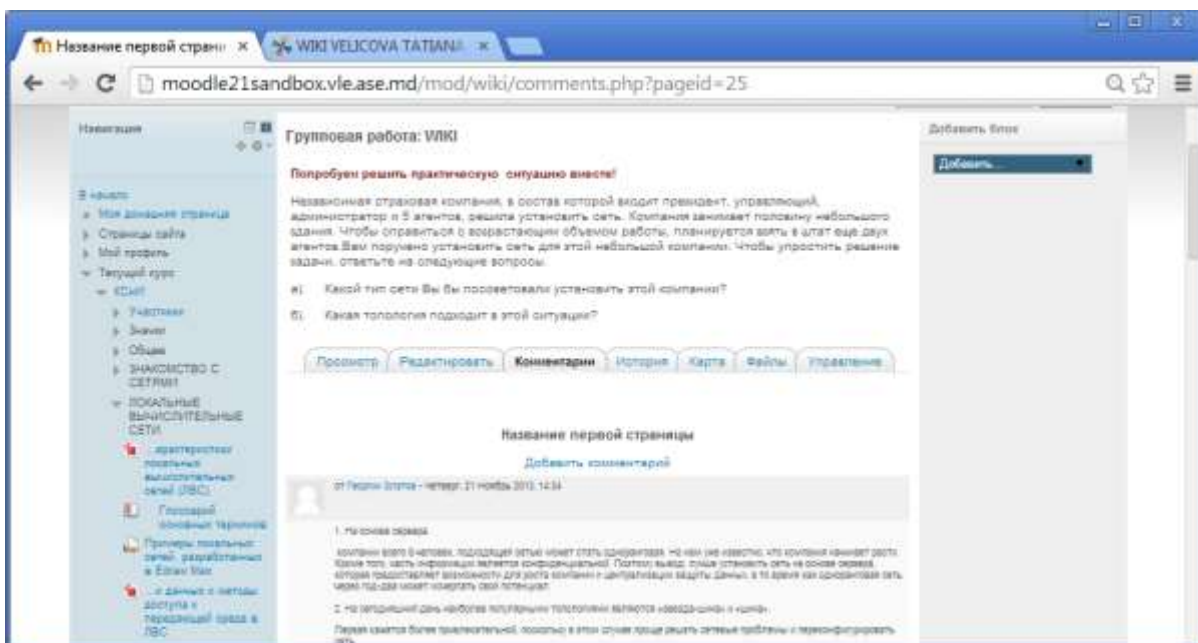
Название первой страни ×
WIKI VELICOVA TATIANA ×

moodle21sandbox.vle.ase.md/mod/wiki/comments.php?pageid=25

Навигация

В начало
Моя домашняя страница
Страницы сайта
Мой профиль
Текущий курс
КСИИТ
Участники
Значки
Общее
ЗНАКОМСТВО С СЕТЯМИ
ЛОКАЛЬНЫЕ ВЫЧИСЛИТЕЛЬНЫЕ СЕТИ
Архитектуры локальных вычислительных сетей (ЛВС)
Глоссарий основных терминов
Примеры локальных сетей, разработанных в Edraw Max
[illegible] данных и методы доступа к передающей среде в ЛВС

Групповая работа: WIKI

Попробуем решить практическую ситуацию вместе!

Независимая страховая компания, в состав которой входит президент, управляющий, администратор и 5 агентов, решила установить сеть. Компания занимает половину небольшого здания. Чтобы справиться с возрастающим объемом работы, планируется взять в штат еще двух агентов.Вам поручено установить сеть для этой небольшой компании. Чтобы упростить решение задачи, ответьте на следующие вопросы.

а) Какой тип сети Вы бы посоветовали установить этой компании?

б) Какая топология подходит в этой ситуации?

Просмотр | Редактировать | Комментарии | История | Карта | Файлы | Управление

Название первой страницы

Добавить комментарий

от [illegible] - четверг, 21 ноябрь 2013, 14:34

1. На основе сервера

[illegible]

2. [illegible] «звезда-шина» и «шина».

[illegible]

Добавить блок

Добавить...